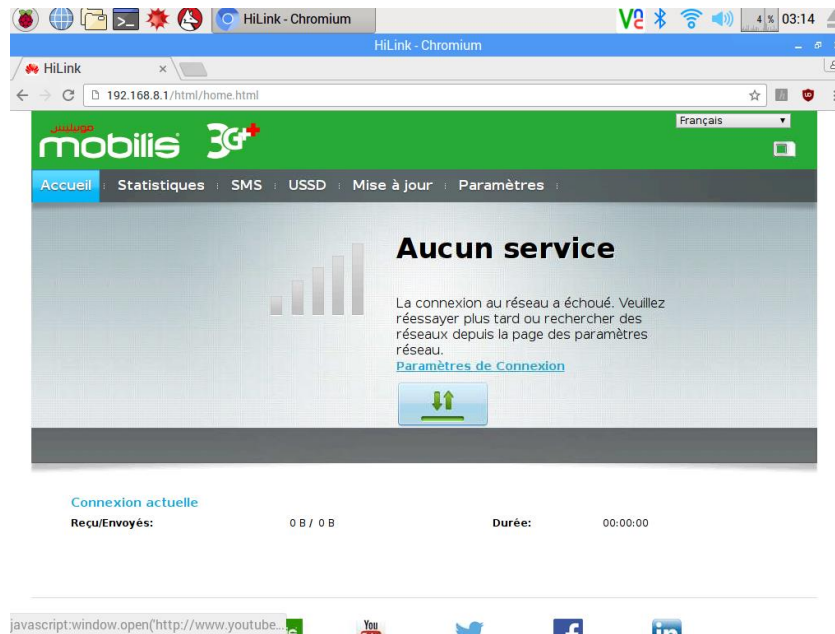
HiLink - Chromium
4 % 03:14
HiLink - Chromium
HiLink
192.168.8.1/html/home.html
Français
موبيليس
mobilis 3G+
Accueil Statistiques SMS USSD Mise à jour Paramètres

Aucun service

La connexion au réseau a échoué. Veuillez réessayer plus tard ou rechercher des réseaux depuis la page des paramètres réseau.
Paramètres de Connexion

Connexion actuelle

| Reçu/Envoyés: | 0 B / 0 B | Durée: | 00:00:00 |
|---|---|---|---|

javascript:window.open('http://www.youtube...
You